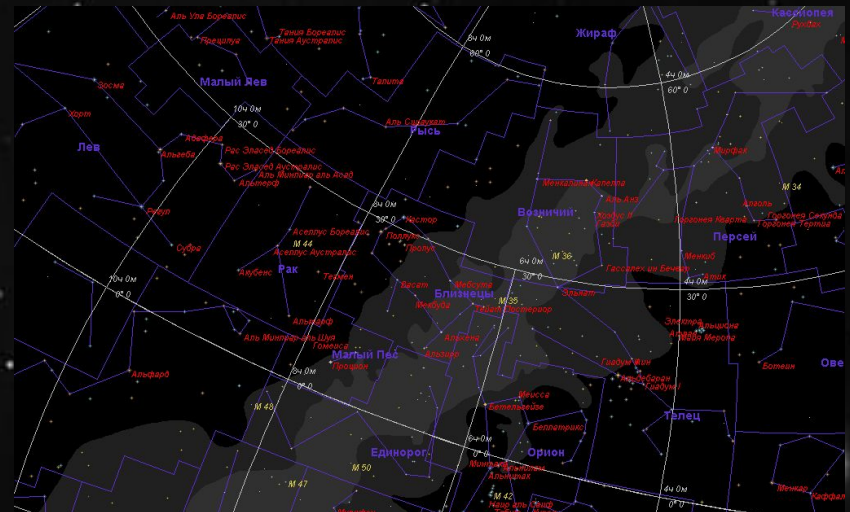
Аль Ула Бореалис
Тания Бореалис
Тания Аустралис
Процикуа
Кассиопея
Жираф
8ч 0м
60° 0
4ч 0м
60° 0
Малый Лев
Зосма
Тапита
10ч 0м
30° 0
Аль Сихаурат
Рысь
Хорт
Лев
Адхафера
Альджеба
Рес Элсесед Бореалис
Рес Элсесед Аустралис
Аль Минлиар аль Асад
Альтерф
Мирфак
Менкалинан
Капелла
Аль Анз
Хедус II
Хедус I
Алголь
Горгонея Секунда
Горгонея Терция
Горгонея Кварта
Регул
Асселлус Бореалис
Кастор
Возничий
8ч 0м
30° 0
Поллукс
M 44
Пропус
Асселлус Аустралис
Субра
M 36
Персей
Менкиб
Рак
Акубенс
Теджат
6ч 0м
30° 0
Гассалех ин Бенных
Атик
4ч 0м
30° 0
Тегмен
Васат
Мебсута
Близнецы
Эльнат
10ч 0м
0° 0
M 35
Мекбуда
Пропус Тегминор
Альфард
Альхена
Электра
Альциона
Майя
Мерова
Аль Минлиар аль Шуджа
Малый Пес
Гомейса
Альзир
Ове
Процион
Гробуш Фин
Ботеин
Альфард
6ч 0м
0° 0
Альдебаран
Гиадум I
M 48
Мейсса
Бетельгейзе
Телец
Беллатрикс
6ч 0м
0° 0
Орион
Единорог
M 50
Минтака
Альнилам
Альнитак
M 47
M 42
Наир аль Саиф
4ч 0м
0° 0
Менкар
Каффалджидхма